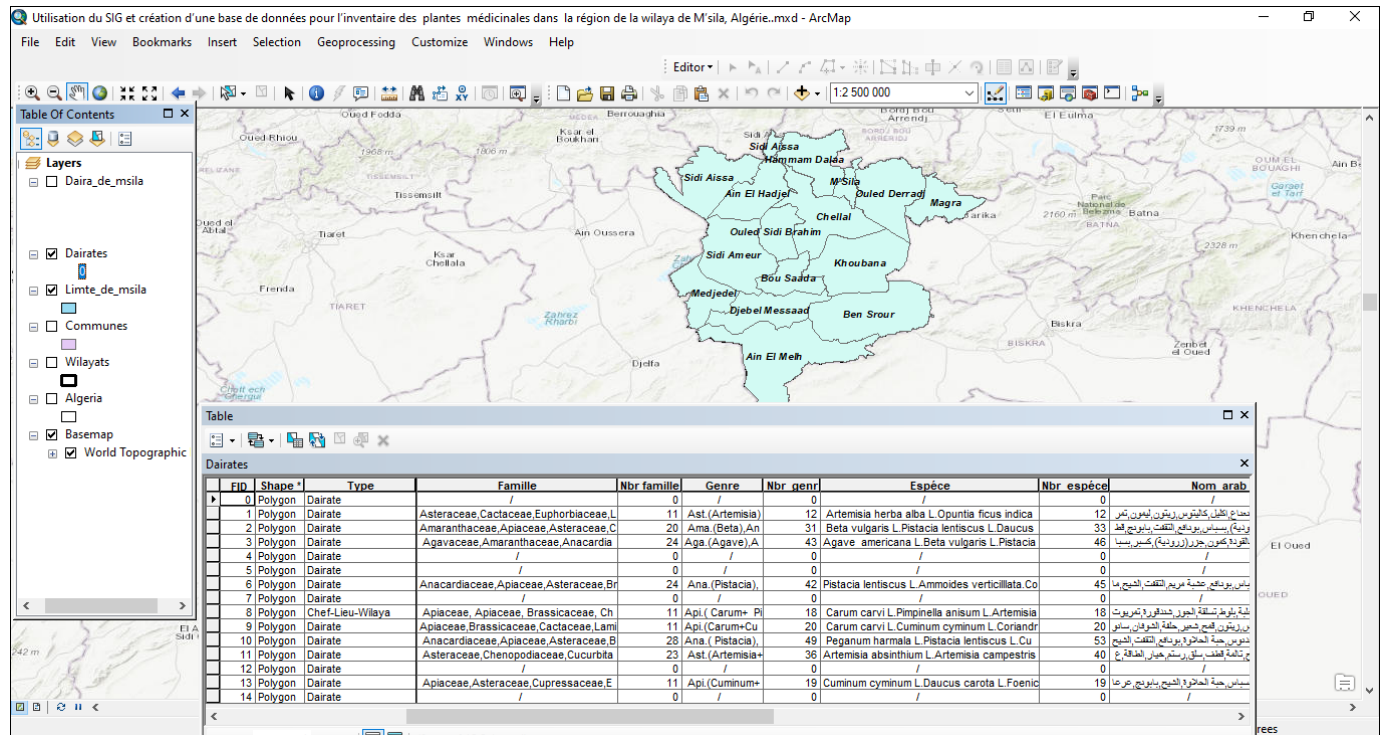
Utilisation du SIG et création d'une base de données pour l'inventaire des plantes médicinales dans la région de la wilaya de M'sila, Algérie..mxd - ArcMap

File Edit View Bookmarks Insert Selection Geoprocessing Customize Windows Help

Editor▾

1:2 500 000

Table Of Contents

Layers
Daira_de_msila
Dairates
Limte_de_msila
Communes
Wilayats
Algeria
Basemap
World Topographic

Oued Fodda
Berrouaghia
Bordj Bou Arreridj
El Eulma
Oued-Rhiou
Ksar el Boukhari
Tissemsilt
Oued el Abtal
Tiaret
Ain Oussera
Ksar Chellala
Frenda
TIARET
Zahrez Rharbi
Djelfa
Chott ech Chergui
Barika
Batna
BATNA
Khenchela
Biskra
BISKRA
Zenbet el Oued
KHENCHELA
OUM EL BOUAGHI
Ain Be
El Oued

Sidi Aissa
Hammam Dalaa
Sidi Aissa
Ain El Hadjel
M'Sila
Ouled Derradj
Magra
Chellal
Ouled Sidi Brahim
Sidi Ameur
Bou Saada
Khoubana
Medjedel
Djebel Messaad
Ben Srour
Ain El Melh

Table

Dairates

| FID | Shape * | Type | Famille | Nbr famille | Genre | Nbr_genr | Espèce | Nbr_espèce | Nom_arab |
|---|---|---|---|---|---|---|---|---|---|
| 0 | Polygon | Dairate | / | 0 | / | 0 | / | 0 | / |
| 1 | Polygon | Dairate | Asteraceae,Cactaceae,Euphorbiaceae,L | 11 | Ast.(Artemisia) | 12 | Artemisia herba alba L.Opuntia ficus indica | 12 | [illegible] |
| 2 | Polygon | Dairate | Amaranthaceae,Apiaceae,Asteraceae,C | 20 | Ama.(Beta),An | 31 | Beta vulgaris L.Pistacia lentiscus L.Daucus | 33 | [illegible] |
| 3 | Polygon | Dairate | Agavaceae,Amaranthaceae,Anacardia | 24 | Aga.(Agave),A | 43 | Agave americana L.Beta vulgaris L.Pistacia | 46 | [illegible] |
| 4 | Polygon | Dairate | / | 0 | / | 0 | / | 0 | / |
| 5 | Polygon | Dairate | / | 0 | / | 0 | / | 0 | / |
| 6 | Polygon | Dairate | Anacardiaceae,Apiaceae,Asteraceae,Br | 24 | Ana.(Pistacia), | 42 | Pistacia lentiscus L.Ammoides verticillata.Co | 45 | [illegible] |
| 7 | Polygon | Dairate | / | 0 | / | 0 | / | 0 | / |
| 8 | Polygon | Chef-Lieu-Wilaya | Apiaceae, Apiaceae, Brassicaceae, Ch | 11 | Api.( Carum+ Pi | 18 | Carum carvi L.Pimpinella anisum L.Artemisia | 18 | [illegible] |
| 9 | Polygon | Dairate | Apiaceae,Brassicaceae,Cactaceae,Lami | 11 | Api.(Carum+Cu | 20 | Carum carvi L.Cuminum cyminum L.Coriandr | 20 | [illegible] |
| 10 | Polygon | Dairate | Anacardiaceae,Apiaceae,Asteraceae,B | 28 | Ana.( Pistacia), | 49 | Peganum harmala L.Pistacia lentiscus L.Cu | 53 | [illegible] |
| 11 | Polygon | Dairate | Asteraceae,Chenopodiaceae,Cucurbita | 23 | Ast.(Artemisia+ | 36 | Artemisia absinthium L.Artemisia campestris | 40 | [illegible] |
| 12 | Polygon | Dairate | / | 0 | / | 0 | / | 0 | / |
| 13 | Polygon | Dairate | Apiaceae,Asteraceae,Cupressaceae,E | 11 | Api.(Cuminum+ | 19 | Cuminum cyminum L.Daucus carota L.Foenic | 19 | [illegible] |
| 14 | Polygon | Dairate | / | 0 | / | 0 | / | 0 | / |